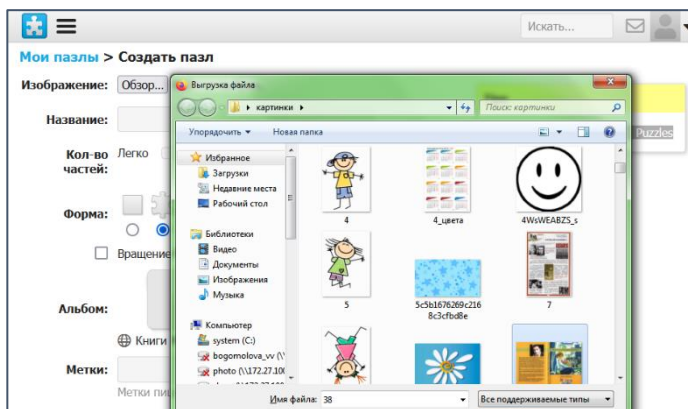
Искать...

Мои пазлы > Создать пазл

Изображение: Обзор...

Название:

Кол-во частей: Легко

Форма:

Вращение

Альбом:

Книги

Метки:

Метки пи

Выгрузка файла

картинки

Поиск: картинки

Упорядочить ▾ Новая папка

Избранное
Загрузки
Недавние места
Рабочий стол

Библиотеки
Видео
Документы
Изображения
Музыка

Компьютер
system (C:)
bogomolova_vv (\\
photo (\\172.27.10

4
4_цвета
4WsWEABZS_s
5
5c5b1676269c2168c3cfbd8e
7

Имя файла: 38

Все поддерживаемые типы

Puzzles